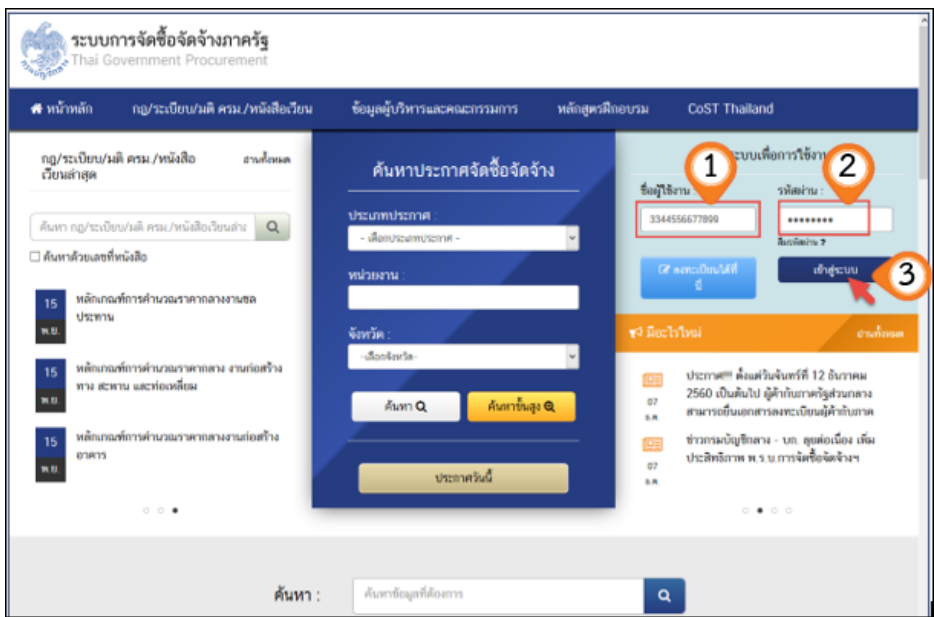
ระบบการจัดซื้อจัดจ้างภาครัฐ
Thai Government Procurement

หน้าหลัก กฎ/ระเบียบ/มติ ครม./หนังสือเวียน ข้อมูลผู้บริหารและคณะกรรมการ หลักสูตรฝึกอบรม CoST Thailand

กฎ/ระเบียบ/มติ ครม./หนังสือเวียนล่าสุด อ่านทั้งหมด

ค้นหา กฎ/ระเบียบ/มติ ครม./หนังสือเวียนล่าสุด

☐ ค้นหาด้วยเลขที่หนังสือ

15 พ.ย. หลักเกณฑ์การคำนวณราคากลางงานชลประทาน

15 พ.ย. หลักเกณฑ์การคำนวณราคากลาง งานก่อสร้างทาง สะพาน และท่อเหลี่ยม

15 พ.ย. หลักเกณฑ์การคำนวณราคากลางงานก่อสร้างอาคาร

ค้นหาประกาศจัดซื้อจัดจ้าง

ประเภทประกาศ :
- เลือกประเภทประกาศ -

หน่วยงาน :

จังหวัด :
-เลือกจังหวัด-

ค้นหา

ค้นหาขั้นสูง

ประกาศวันนี้

ระบบเพื่อการใช้งาน

1

2

ชื่อผู้ใช้งาน

3344556677899

รหัสผ่าน :

••••••••

ลืมรหัสผ่าน ?

ลงทะเบียนได้ที่นี่

เข้าสู่ระบบ

3

มีอะไรใหม่ อ่านทั้งหมด

07 ธ.ค. ประกาศ!!! ตั้งแต่วันจันทร์ที่ 12 ธันวาคม 2560 เป็นต้นไป ผู้ค้ากับภาครัฐส่วนกลาง สามารถยื่นเอกสารลงทะเบียนผู้ค้ากับภาค

07 ธ.ค. ข่าวกรมบัญชีกลาง - บก. ดูแต่อเนื่อง เพิ่มประสิทธิภาพ พ.ร.บ.การจัดซื้อจัดจ้างฯ

ค้นหา :

ค้นหาข้อมูลที่ต้องการ